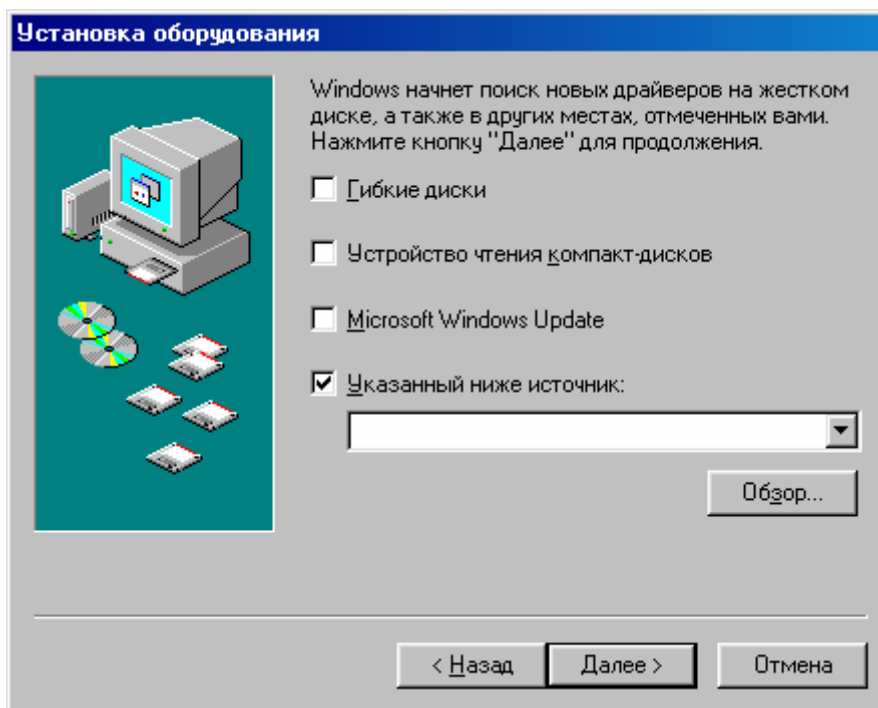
Установка оборудования

Windows начнет поиск новых драйверов на жестком диске, а также в других местах, отмеченных вами. Нажмите кнопку "Далее" для продолжения.

Гибкие диски

Устройство чтения компакт-дисков

Microsoft Windows Update

Указанный ниже источник:

Обзор...

< Назад

Далее >

Отмена